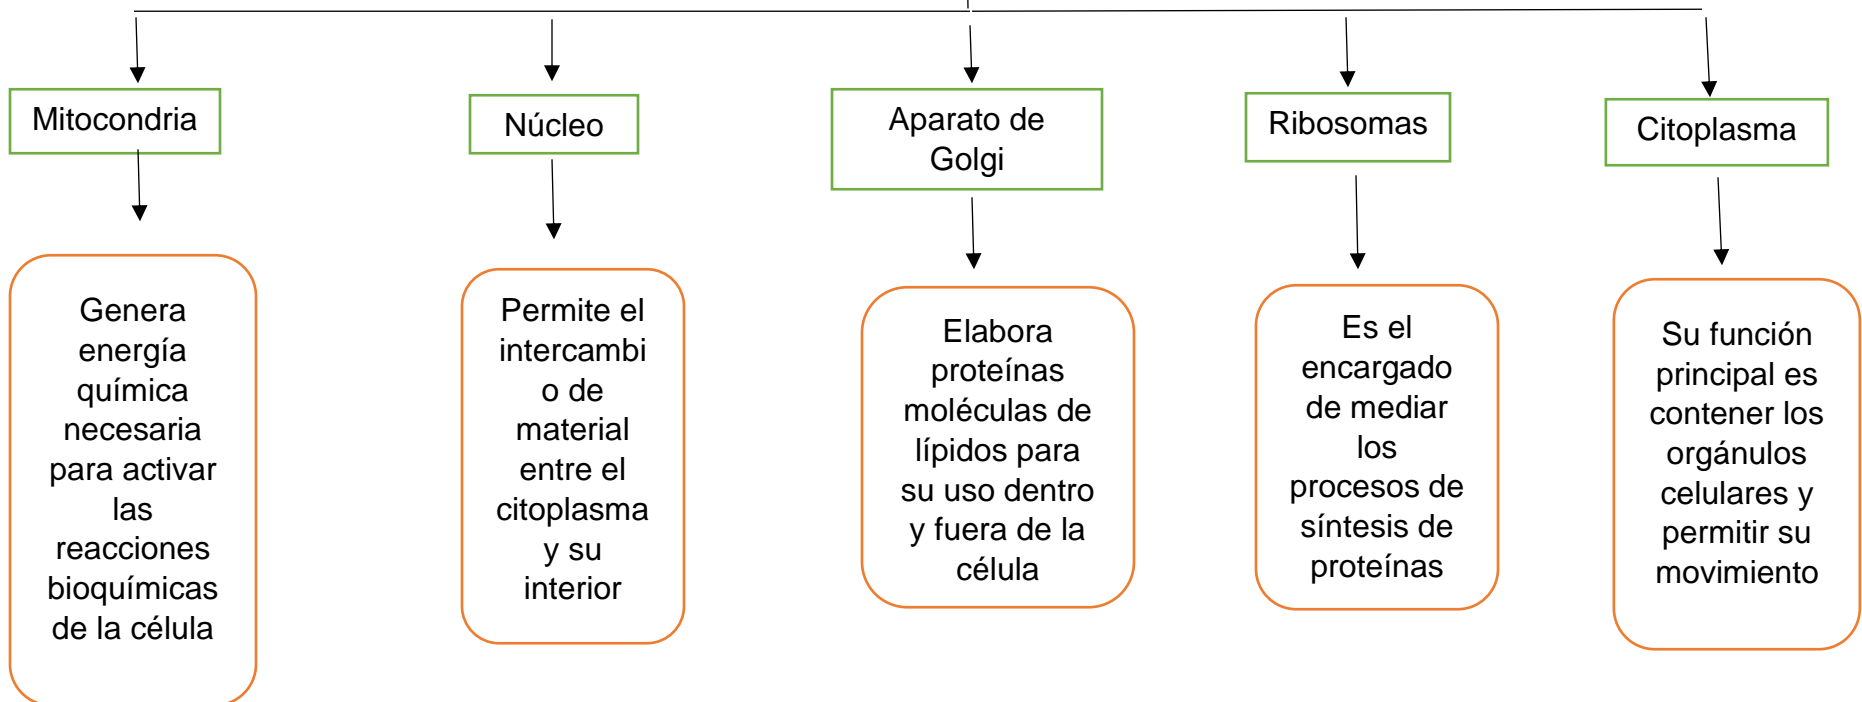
Mitocondria

Genera energía química necesaria para activar las reacciones bioquímicas de la célula

Núcleo

Permite el intercambi o de material entre el citoplasma y su interior

Aparato de Golgi

Elabora proteínas moléculas de lípidos para su uso dentro y fuera de la célula

Ribosomas

Es el encargado de mediar los procesos de síntesis de proteínas

Citoplasma

Su función principal es contener los orgánulos celulares y permitir su movimiento